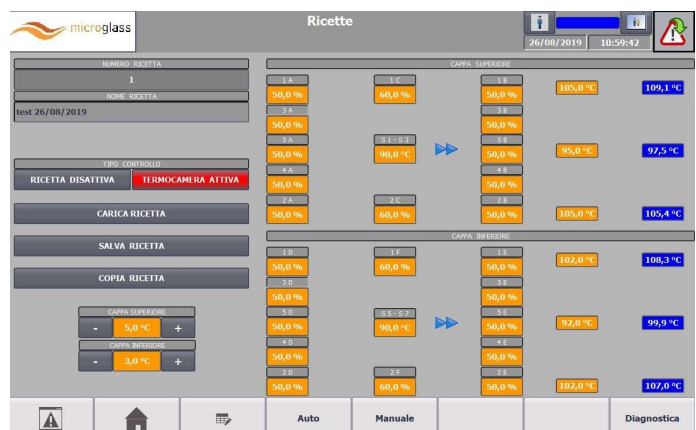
microglass

Ricette

26/08/2019 10:59:42

NUMERO RICETTA
1
NOME RICETTA
test 26/08/2019

TIPO CONTROLLO
RICETTA DISATTIVA
TERMOCAMERA ATTIVA

CARICA RICETTA

SALVA RICETTA

COPIA RICETTA

CAPPA SUPERIORE
-
5,0 °C
+
CAPPA INFERIORE
-
3,0 °C
+

CAPPA SUPERIORE
1 A
50,0 %
1 C
60,0 %
1 B
50,0 %
105,0 °C
109,1 °C
3 A
50,0 %
3 B
50,0 %
5 A
50,0 %
S 1 - S 3
90,0 °C
5 B
50,0 %
95,0 °C
97,5 °C
4 A
50,0 %
4 B
50,0 %
2 A
50,0 %
2 C
60,0 %
2 B
50,0 %
105,0 °C
105,4 °C

CAPPA INFERIORE
1 D
50,0 %
1 F
60,0 %
1 E
50,0 %
102,0 °C
108,3 °C
3 D
50,0 %
3 E
50,0 %
5 D
50,0 %
S 5 - S 7
90,0 °C
5 E
50,0 %
92,0 °C
99,9 °C
4 D
50,0 %
4 E
50,0 %
2 D
50,0 %
2 F
60,0 %
2 E
50,0 %
102,0 °C
107,0 °C

Auto
Manuale
Diagnostica